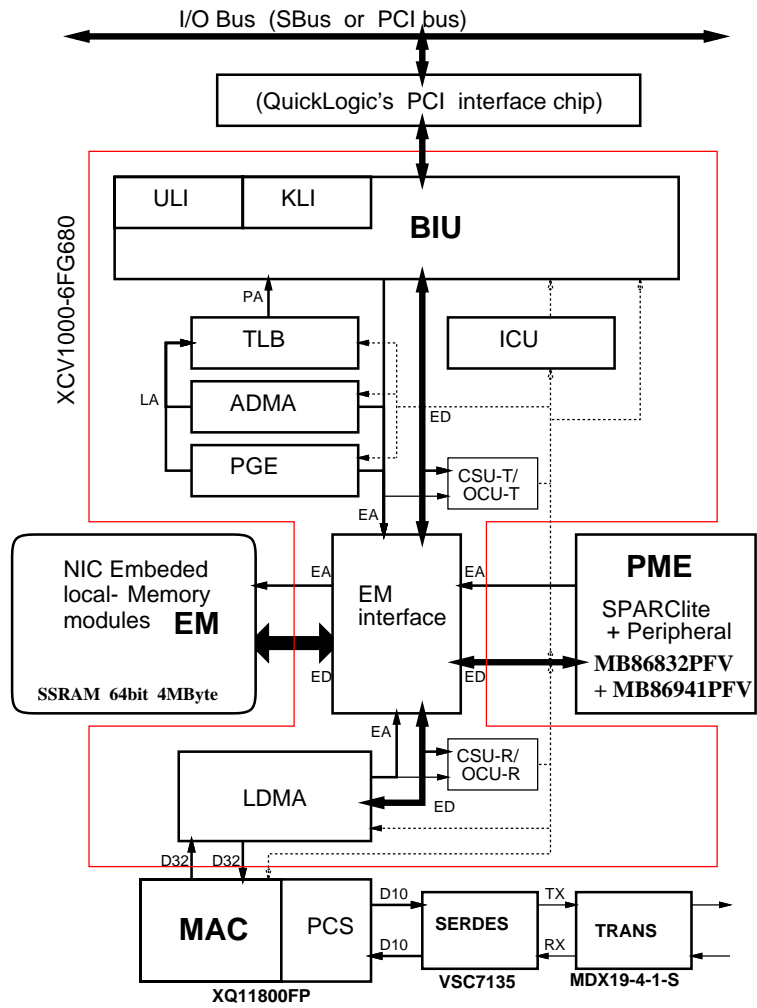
I/O Bus (SBus or PCI bus)

(QuickLogic's PCI interface chip)

XCV1000-6FG680

ULI

KLI

BIU

PA

TLB

ICU

LA

ADMA

ED

PGE

CSU-T/ OCU-T

EA

NIC Embeded local- Memory modules EM

SSRAM 64bit 4MByte

EA

ED

EM interface

EA

ED

PME

SPARClite + Peripheral

MB86832PFV + MB86941PFV

EA

CSU-R/ OCU-R

LDMA

ED

D32

D32

MAC

PCS

XQ11800FP

D10

D10

SERDES

VSC7135

TX

RX

TRANS

MDX19-4-1-S